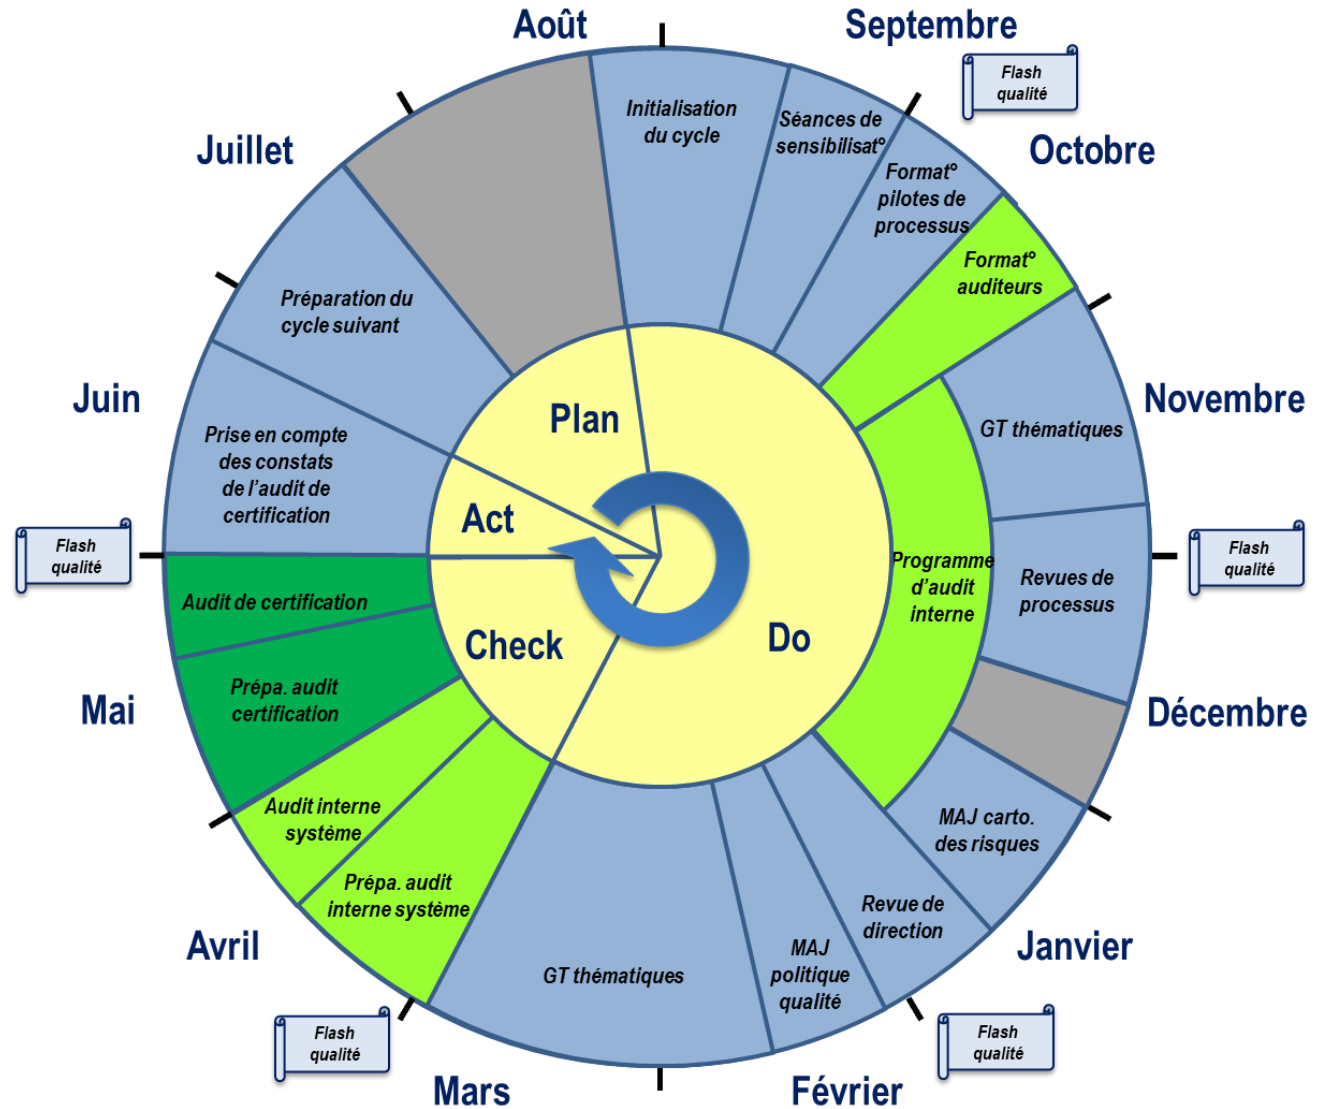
Août

Septembre

Flash qualité

Octobre

Juillet

Initialisation du cycle

Séances de sensibilisat°

Format° pilotes de processus

Format° auditeurs

Préparation du cycle suivant

Novembre

Juin

Plan

GT thématiques

Prise en compte des constats de l'audit de certification

Act

Programme d'audit interne

Revues de processus

Flash qualité

Flash qualité

Audit de certification

Check

Do

Mai

Prépa. audit certification

Décembre

Audit interne système

MAJ carto. des risques

Prépa. audit interne système

Revue de direction

Avril

Janvier

GT thématiques

MAJ politique qualité

Flash qualité

Flash qualité

Mars

Février